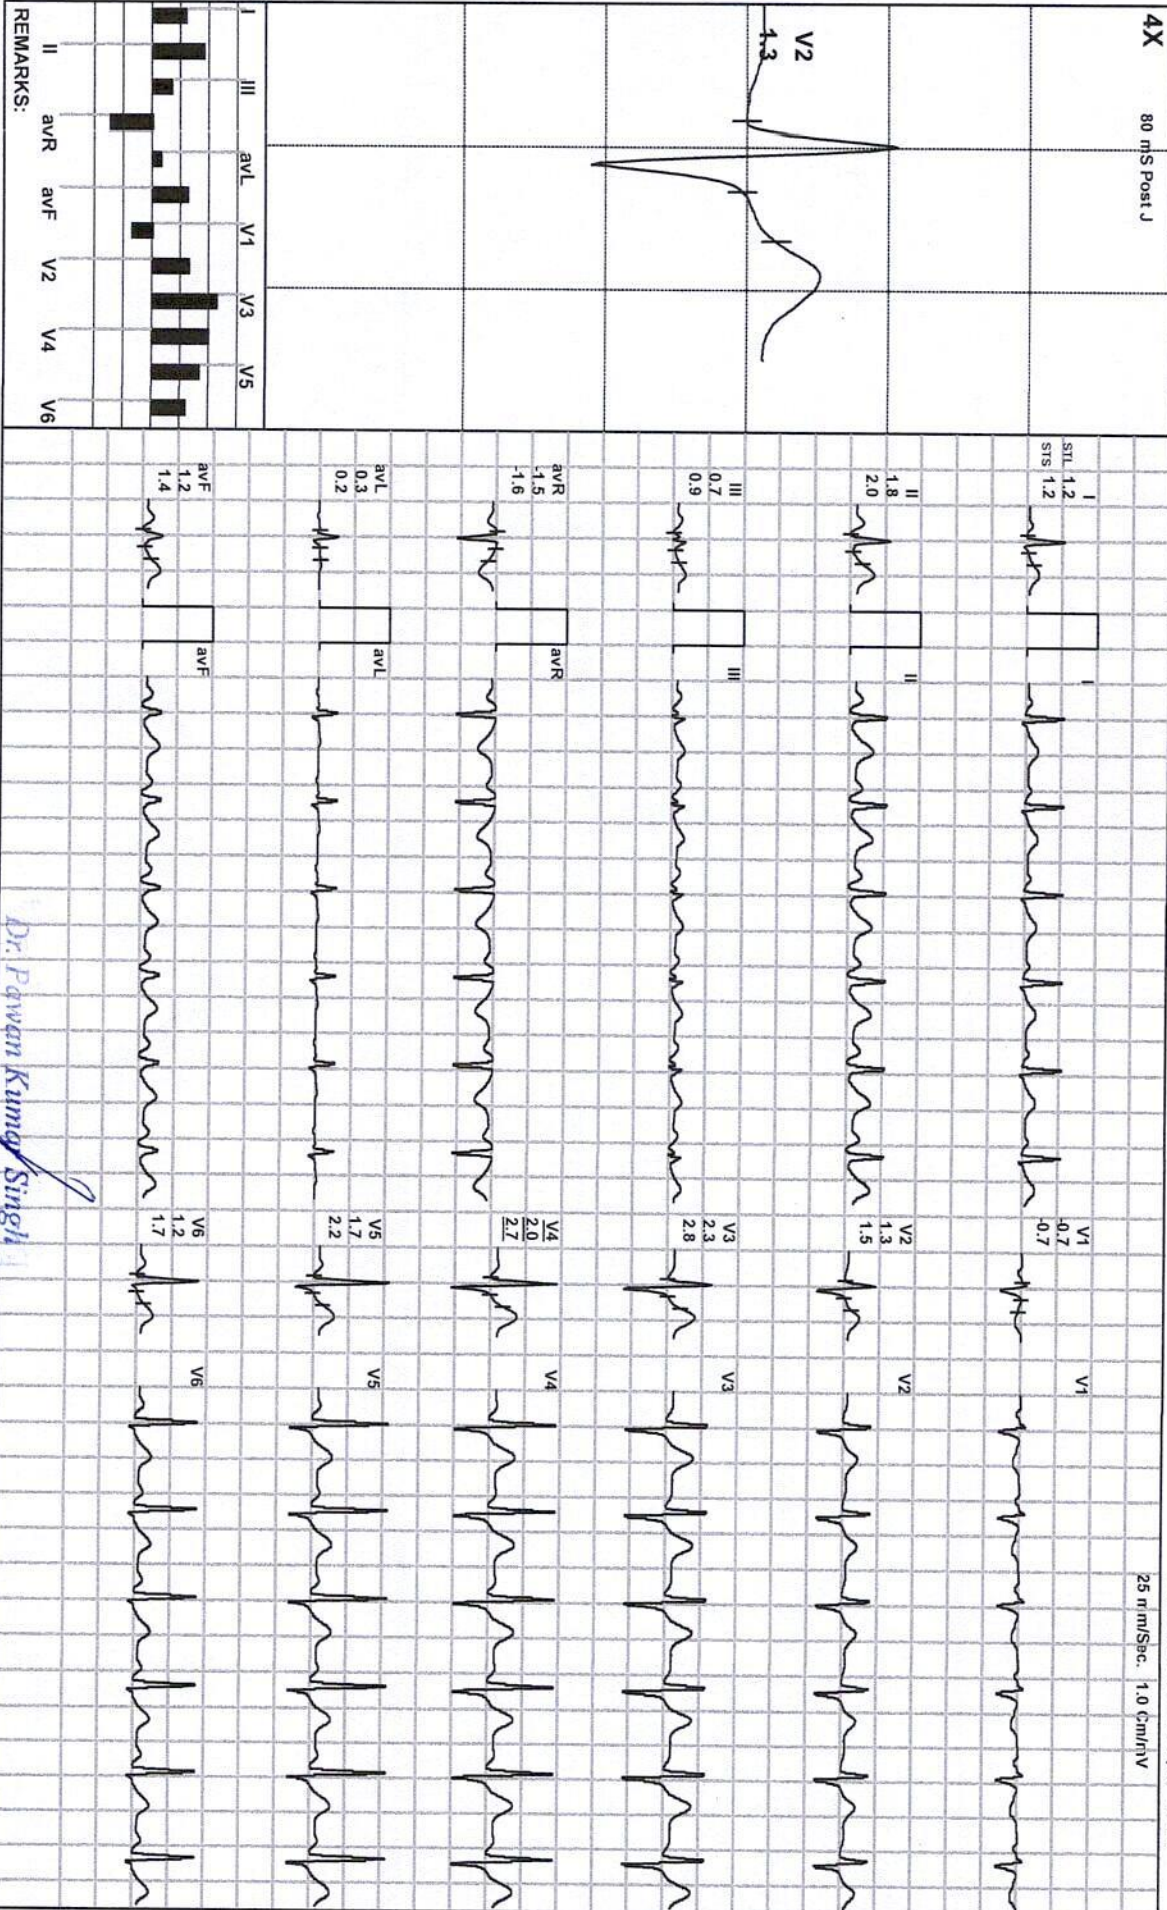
4X 80 mS Post J

V2
1.3

I III avL V1 V3 V5

II avR avF V2 V4 V6

REMARKS:

25 m/Sec. 1.0 Cm/mV

STL I 1.2
STS 1.2

II
1.8
2.0

III
0.7
0.9

avR
-1.5
-1.6

avL
0.3
0.2

avF
1.2
1.4

I

II

III

avR

avL

avF

V1
-0.7
-0.7

V2
1.3
1.5

V3
2.3
2.8

V4
2.0
2.7

V5
1.7
2.2

V6
1.2
1.7

V1

V2

V3

V4

V5

V6

Dr. Pawan Kumar Singh